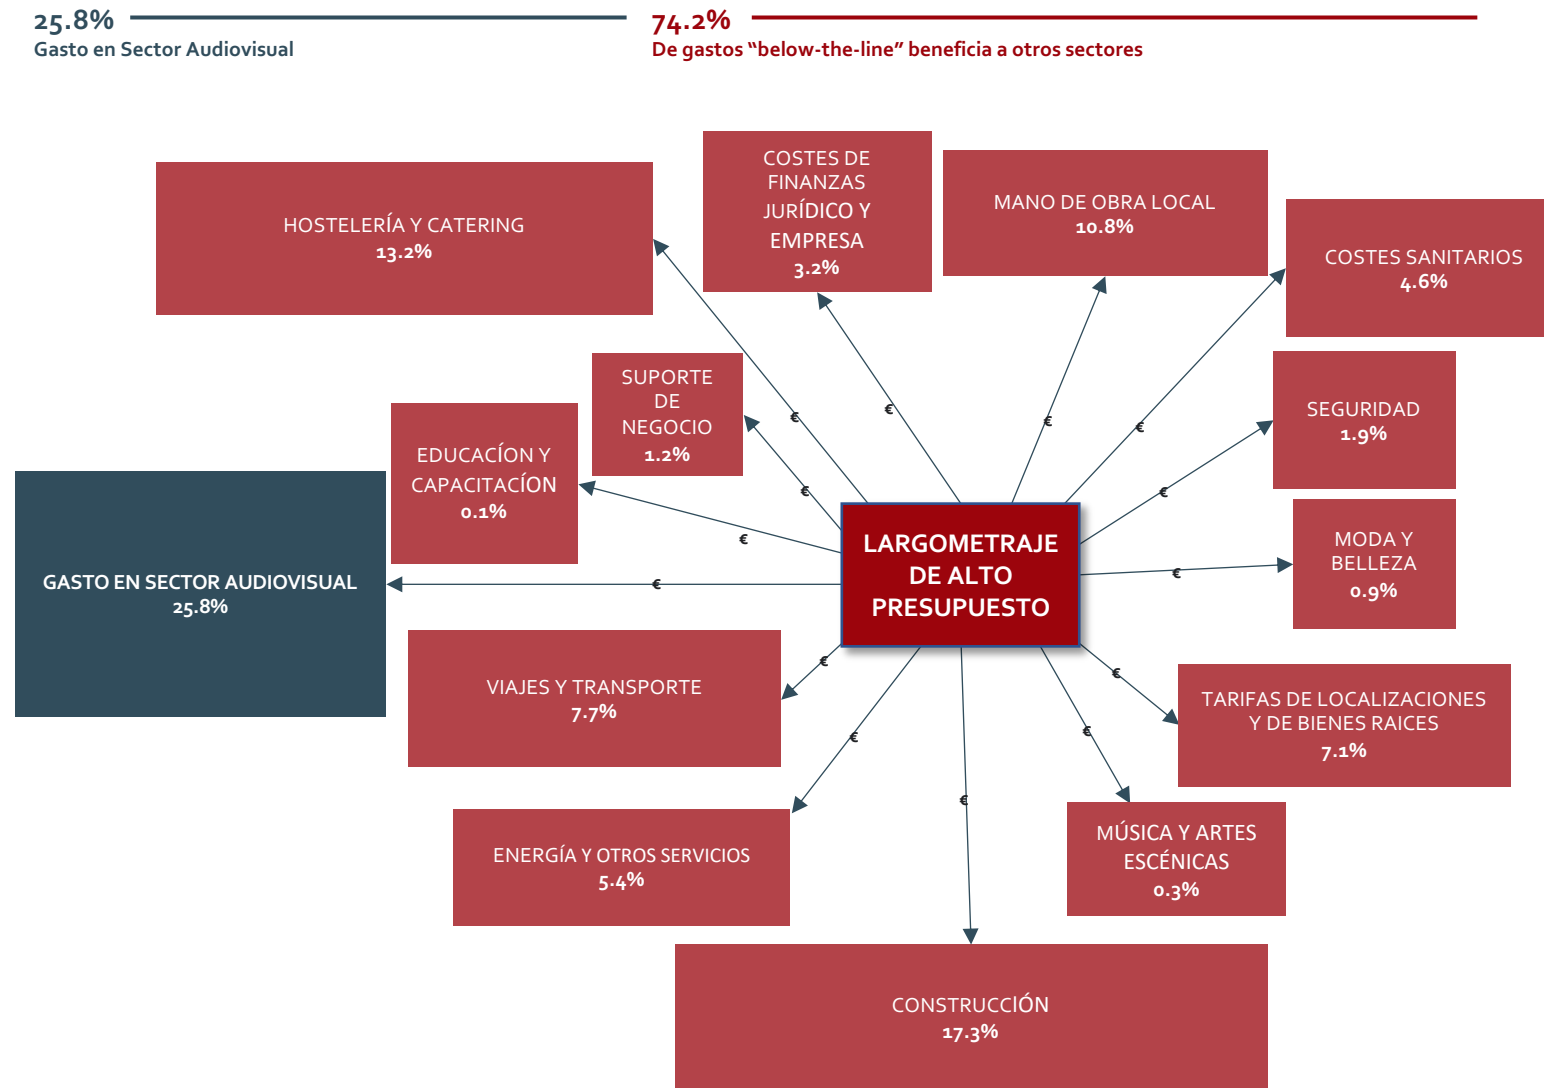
25.8%
Gasto en Sector Audiovisual

74.2%
De gastos "below-the-line" beneficia a otros sectores

HOSTELERÍA Y CATERING
13.2%

COSTES DE FINANZAS JURÍDICO Y EMPRESA
3.2%

MANO DE OBRA LOCAL
10.8%

COSTES SANITARIOS
4.6%

SUPORTE DE NEGOCIO
1.2%

EDUCACÍON Y CAPACITACÍON
0.1%

SEGURIDAD
1.9%

GASTO EN SECTOR AUDIOVISUAL
25.8%

LARGOMETRAJE DE ALTO PRESUPUESTO

MODA Y BELLEZA
0.9%

VIAJES Y TRANSPORTE
7.7%

TARIFAS DE LOCALIZACIONES Y DE BIENES RAICES
7.1%

ENERGÍA Y OTROS SERVICIOS
5.4%

MÚSICA Y ARTES ESCÉNICAS
0.3%

CONSTRUCCIÓN
17.3%

€ € € € € € € € € € € € € €